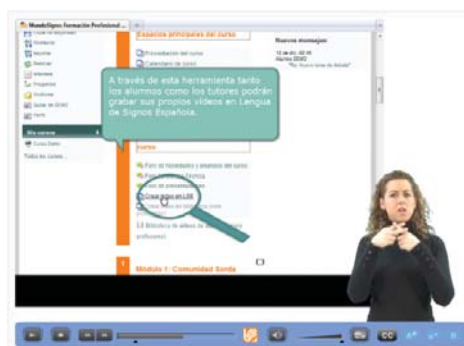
MundoSignos Formación Profesional ...

Espacios principales del curso

Presentación del curso

Calendario de cursos

Nuevos mensajes

A través de esta herramienta tanto los alumnos como los tutores podrán grabar sus propios vídeos en Lengua de Signos Española.

Mis cursos

Curso Demo

Todos los cursos...

Foros

Foro de novedades y anuncios del curso

Foro de presentaciones

Crear vídeo en LSE

Módulo 1: Comunidad Sorda

CC